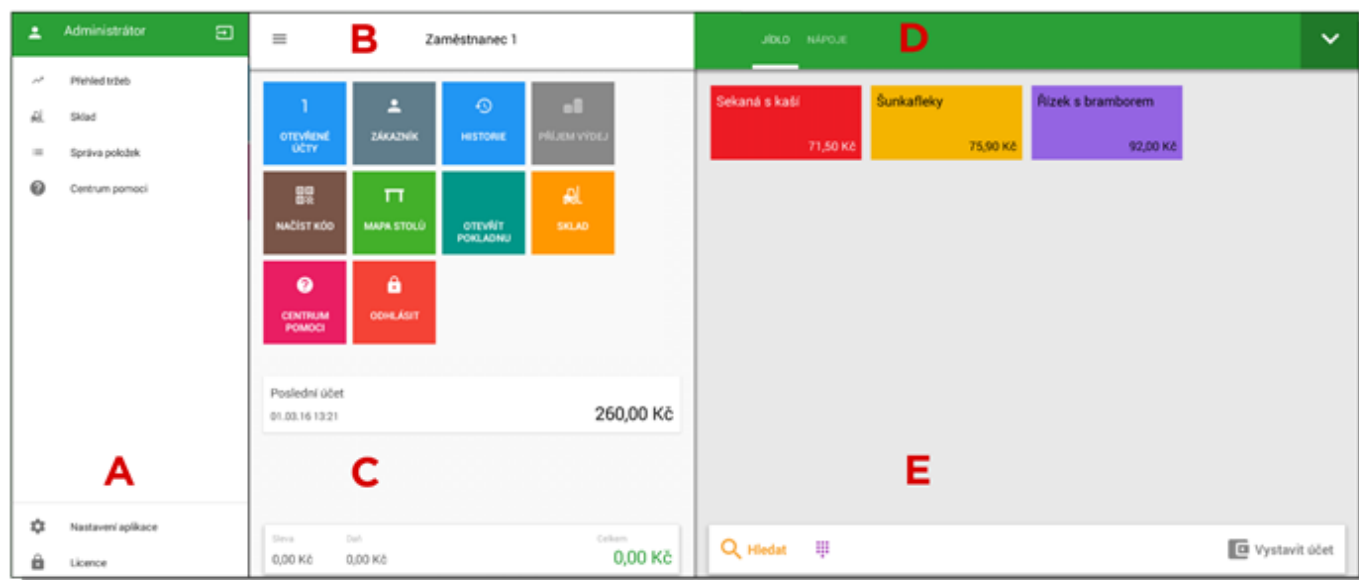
Administrátor

Přehled tržeb
Sklad
Správa položek
Centrum pomoci

A

Nastavení aplikace
Licence

B

Zaměstnanec 1

1
OTEVŘENÉ ÚČTY

ZÁKAZNÍK

HISTORIE

PŘÍJEM VÝDEJ

NAČÍST KÓD

MAPA STOLŮ

OTEVŘÍT POKLADNU

SKLAD

CENTRUM POMOCI

ODHLÁSIT

Poslední účet
01.03.16 13:21
260,00 Kč

C

Sleva
0,00 Kč
Daň
0,00 Kč
Celkem
0,00 Kč

JÍDLO NÁPOJE

D

Sekaná s kaší
71,50 Kč

Šunkafleky
75,90 Kč

Řízek s bramborem
92,00 Kč

E

Hledat

Vystavit účet